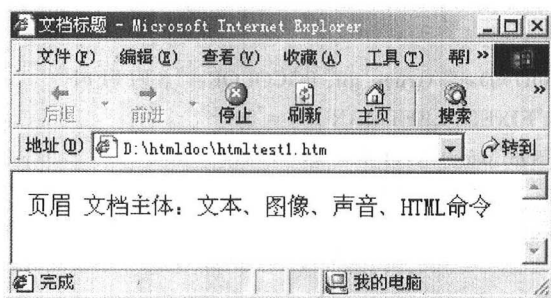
文档标题 - Microsoft Internet Explorer

文件(F) 编辑(E) 查看(V) 收藏(A) 工具(T) 帮 »

后退 前进 停止 刷新 主页 搜索 »

地址(D) D:\htmldoc\htmltest1.htm 转到

页眉 文档主体：文本、图像、声音、HTML命令

完成 我的电脑